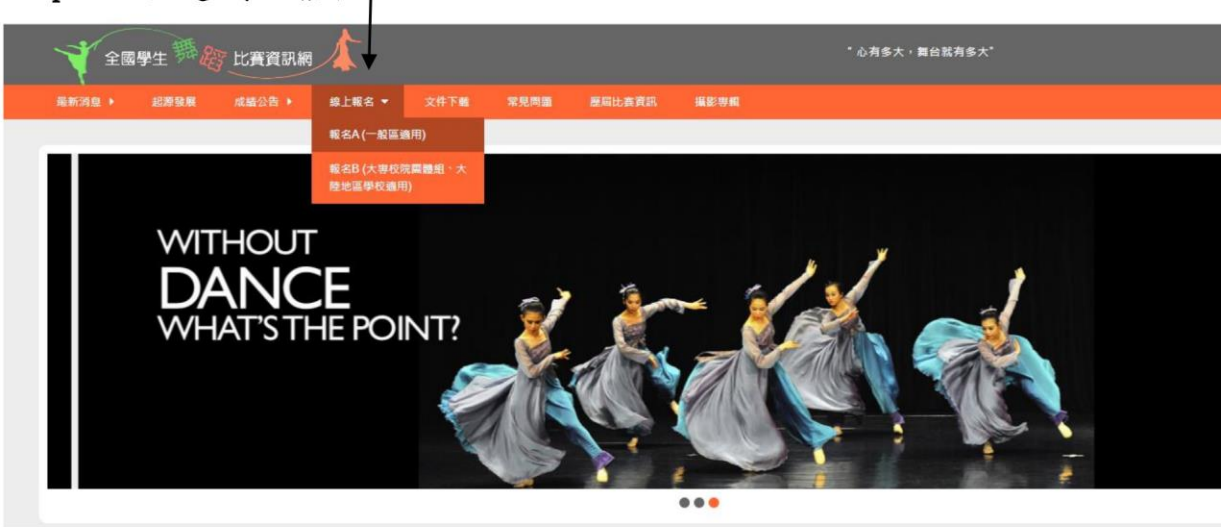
全國學生舞蹈比賽資訊網

"心有多大，舞台就有多大"

最新消息 ▸ 起源發展 成績公告 ▸ 線上報名 ▾ 文件下載 常見問題 歷屆比賽資訊 攝影專輯

報名A (一般區適用)

報名B (大專校院團體組、大陸地區學校適用)

WITHOUT
DANCE
WHAT'S THE POINT?